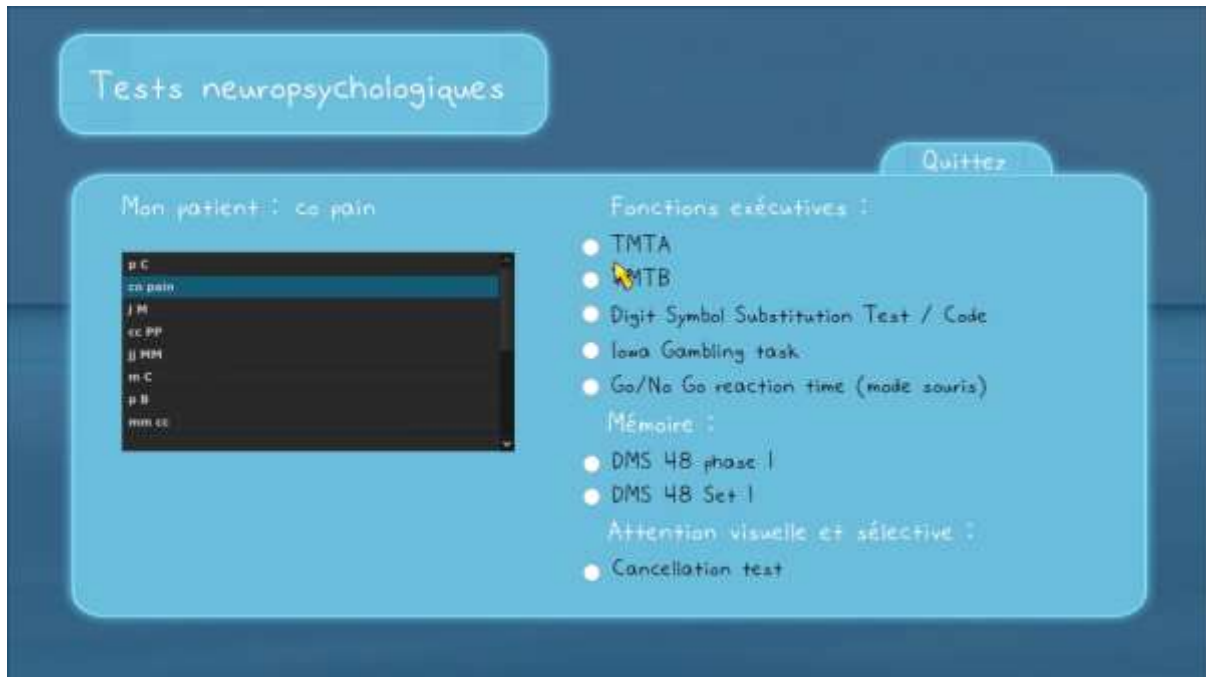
Tests neuropsychologiques

Quittez

Mon patient : co pain

p C
co pain
j M
cc PP
jj MM
m C
p B
mm cc

Fonctions exécutives :
TMTA
TMTB
Digit Symbol Substitution Test / Code
Iowa Gambling task
Go/No Go reaction time (mode souris)
Mémoire :
DMS 48 phase 1
DMS 48 Set 1
Attention visuelle et sélective :
Cancellation test